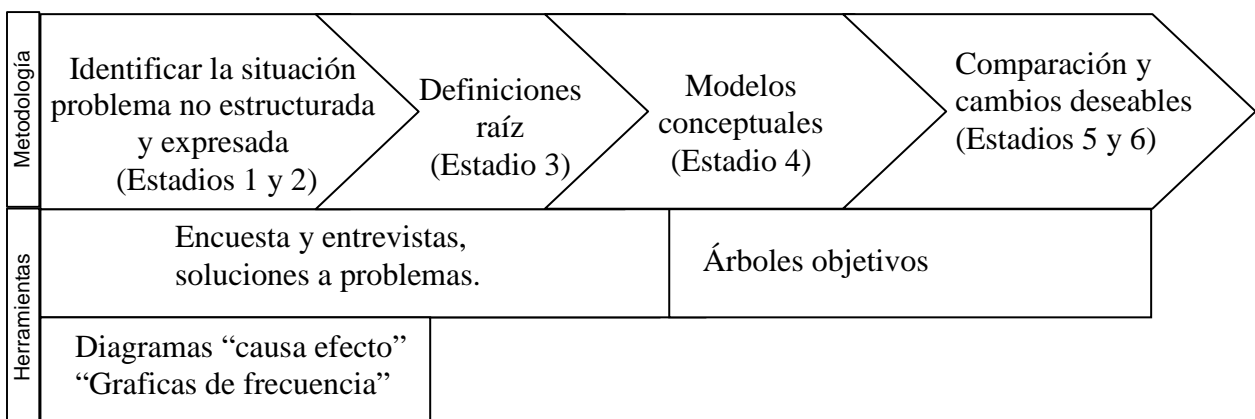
Metodología

Identificar la situación problema no estructurada y expresada (Estadios 1 y 2)

Definiciones raíz (Estadio 3)

Modelos conceptuales (Estadio 4)

Comparación y cambios deseables (Estadios 5 y 6)

Herramientas

Encuesta y entrevistas, soluciones a problemas.

Árboles objetivos

Diagramas “causa efecto” “Graficas de frecuencia”